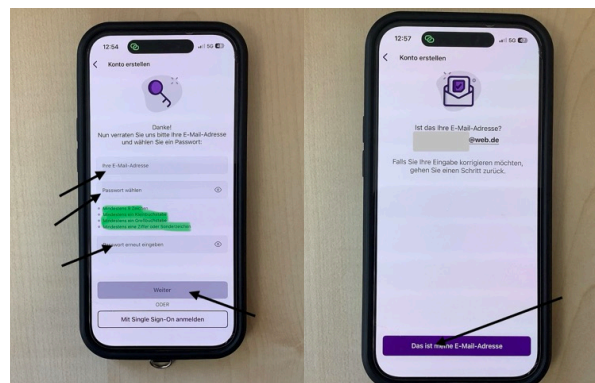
12:54

5G

Konto erstellen

Danke!
Nun verraten Sie uns bitte Ihre E-Mail-Adresse und wählen Sie ein Passwort:

Ihre E-Mail-Adresse

Passwort wählen

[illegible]
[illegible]
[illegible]
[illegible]

Passwort erneut eingeben

Weiter

ODER

Mit Single Sign-On anmelden

12:57

5G

Konto erstellen

Ist das Ihre E-Mail-Adresse?

@web.de

Falls Sie Ihre Eingabe korrigieren möchten, gehen Sie einen Schritt zurück.

Das ist meine E-Mail-Adresse